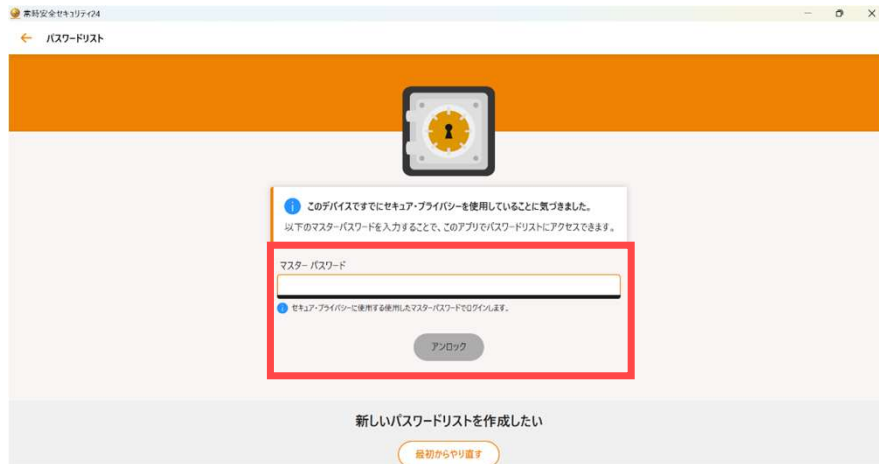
常時安全セキュリティ24

パスワードリスト

このデバイスですでにセキュア・プライバシーを使用していることに気づきました。

以下のマスターパスワードを入力することで、このアプリでパスワードリストにアクセスできます。

マスター パスワード

セキュア・プライバシーに使用する使用したマスターパスワードでログインします。

アンロック

新しいパスワードリストを作成したい

最初からやり直す